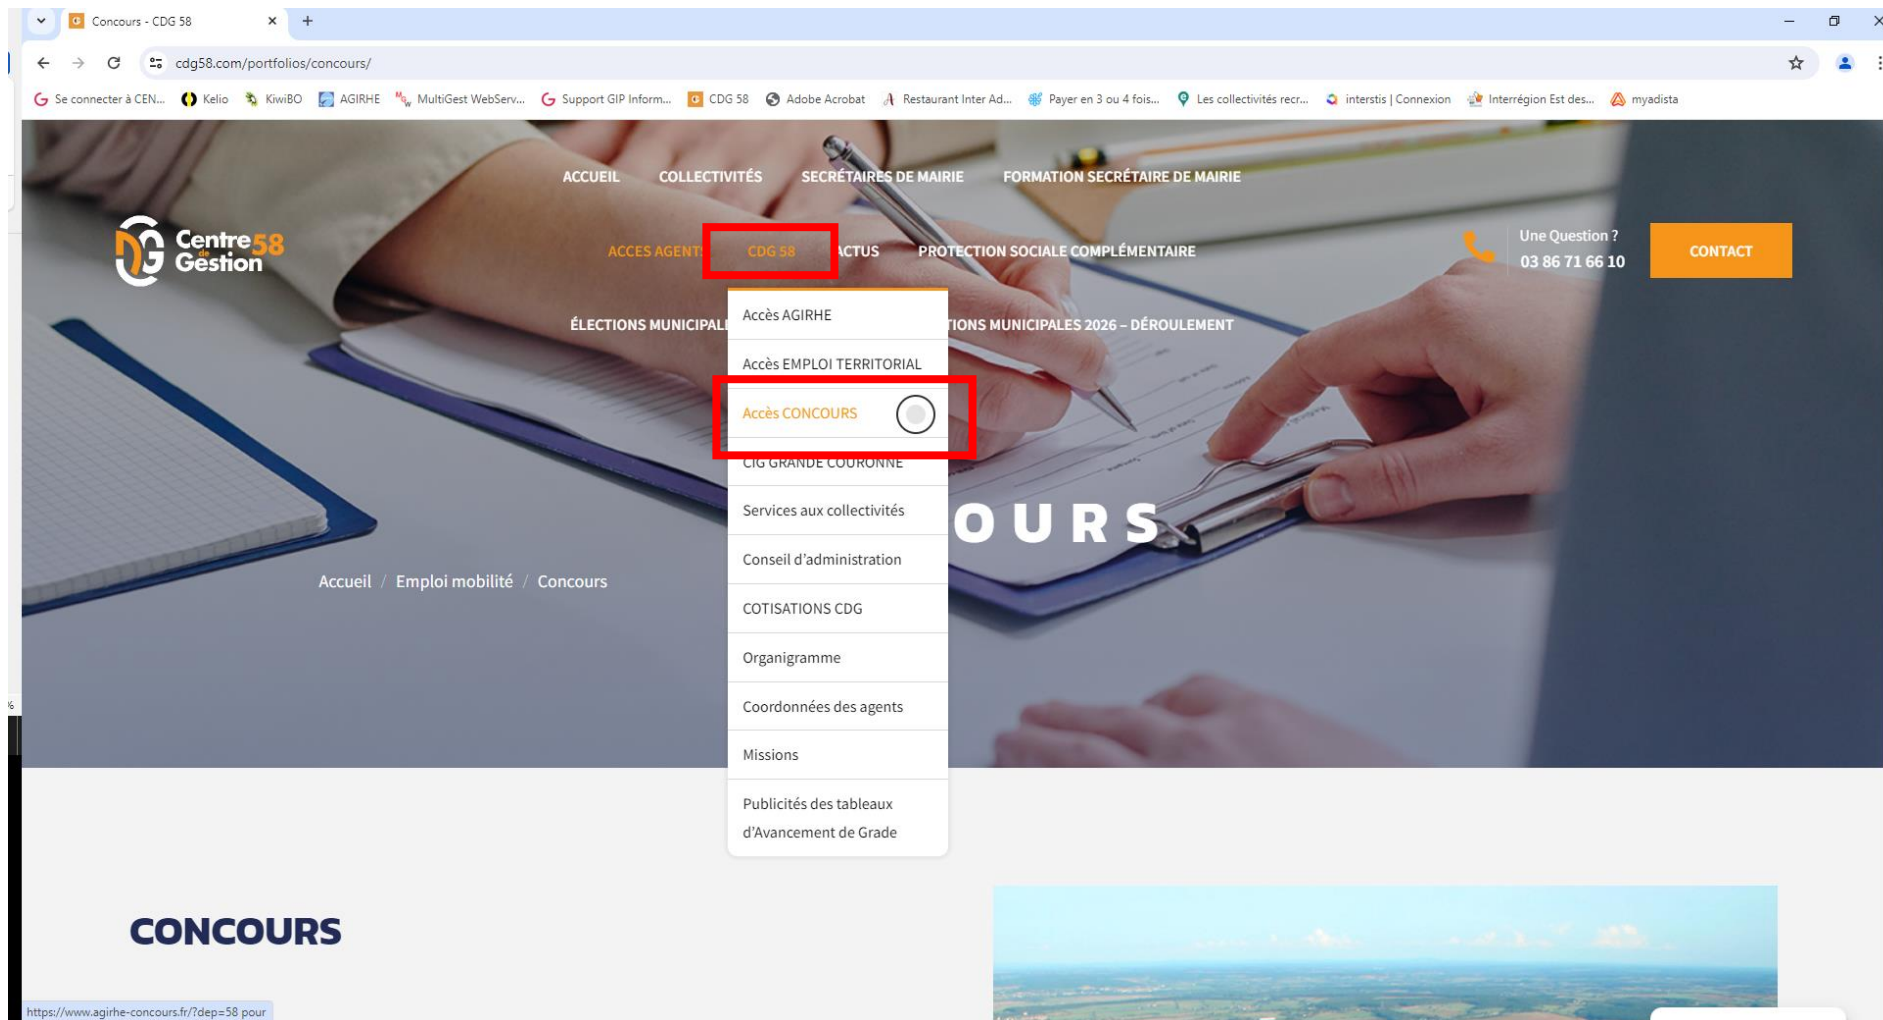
Concours - CDG 58
cdg58.com/portfolios/concours/
Se connecter à CEN... Kelio KiwiBO AGIRHE MultiGest WebServ... Support GIP Inform... CDG 58 Adobe Acrobat Restaurant Inter Ad... Payer en 3 ou 4 fois... Les collectivités recr... interstis | Connexion Interrégion Est des... myadista

ACCUEIL COLLECTIVITÉS SECRÉTAIRES DE MAIRIE FORMATION SECRÉTAIRE DE MAIRIE

Centre de Gestion 58

ACCES AGENT CDG 58 ACTUS PROTECTION SOCIALE COMPLÉMENTAIRE

Une Question ?
03 86 71 66 10

CONTACT

ÉLECTIONS MUNICIPALI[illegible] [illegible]TIONS MUNICIPALES 2026 – DÉROULEMENT

Accès AGIRHE
Accès EMPLOI TERRITORIAL
Accès CONCOURS
CIG GRANDE COURONNE
Services aux collectivités
Conseil d'administration
COTISATIONS CDG
Organigramme
Coordonnées des agents
Missions
Publicités des tableaux d'Avancement de Grade

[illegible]OURS

Accueil / Emploi mobilité / Concours

CONCOURS

https://www.agirhe-concours.fr/?dep=58 pour